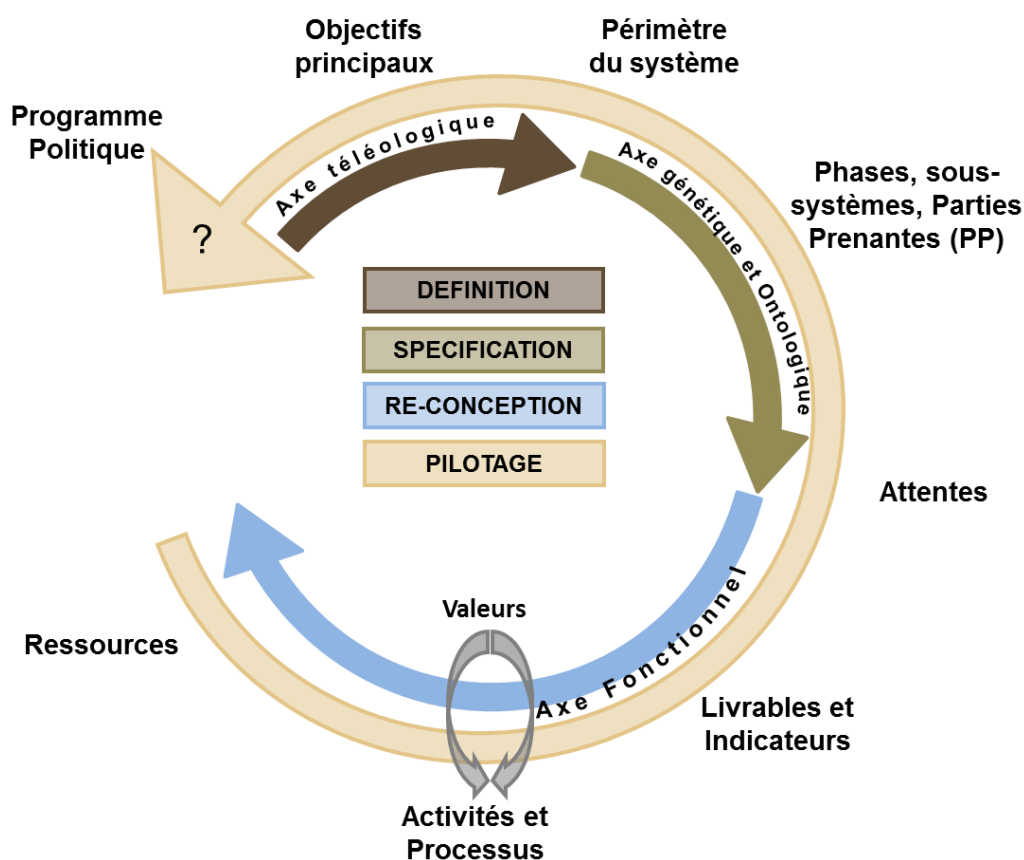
Objectifs principaux

Périmètre du système

Programme Politique

?

Axe téléologique

Axe génétique et Ontologique

Phases, sous-systèmes, Parties Prenantes (PP)

DEFINITION

SPECIFICATION

RE-CONCEPTION

PILOTAGE

Attentes

Axe Fonctionnel

Valeurs

Ressources

Livrables et Indicateurs

Activités et Processus